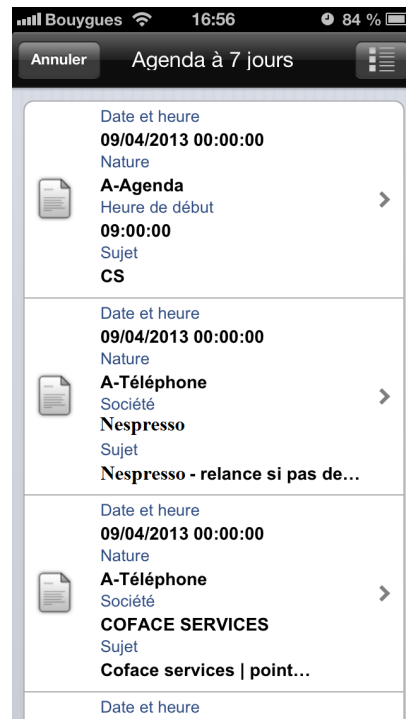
Bouygues 16:56 84 %

Annuler Agenda à 7 jours

Date et heure
09/04/2013 00:00:00
Nature
A-Agenda
Heure de début
09:00:00
Sujet
CS

Date et heure
09/04/2013 00:00:00
Nature
A-Téléphone
Société
Nespresso
Sujet
Nespresso - relance si pas de...

Date et heure
09/04/2013 00:00:00
Nature
A-Téléphone
Société
COFACE SERVICES
Sujet
Coface services | point...

Date et heure